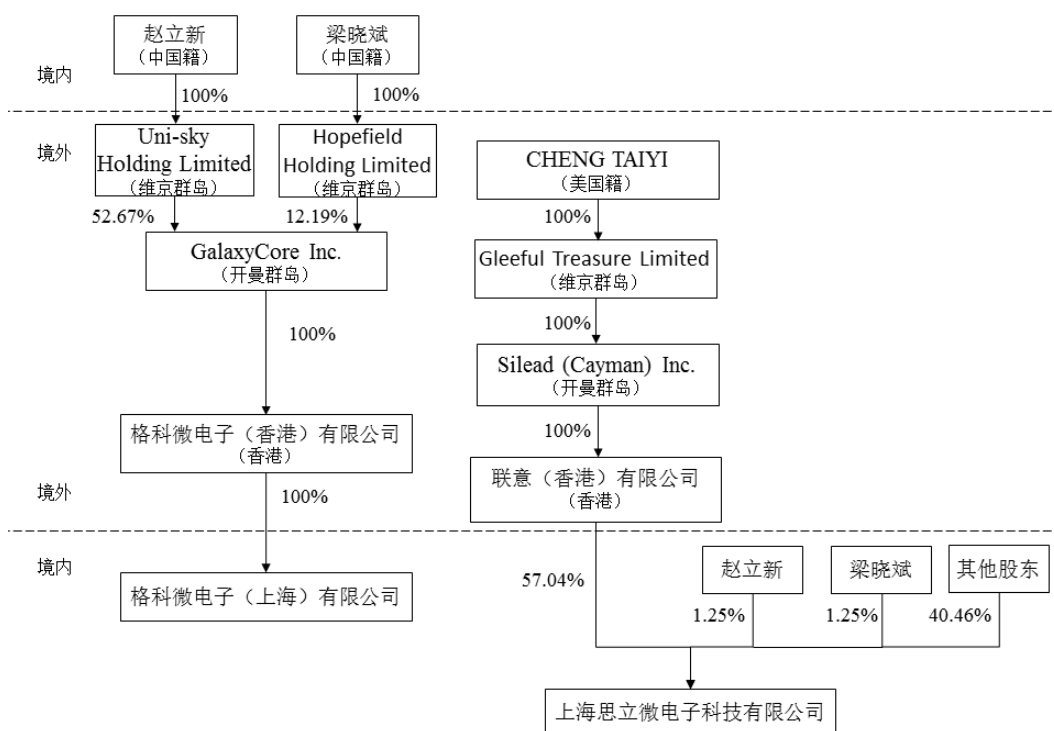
赵立新
（中国籍）

梁晓斌
（中国籍）

境内

100%

100%

境外

Uni-sky Holding Limited
（维京群岛）

Hopefield Holding Limited
（维京群岛）

CHENG TAIYI
（美国籍）

52.67%

12.19%

100%

GalaxyCore Inc.
（开曼群岛）

Gleeful Treasure Limited
（维京群岛）

100%

100%

Silead (Cayman) Inc.
（开曼群岛）

100%

格科微电子（香港）有限公司
（香港）

境外

100%

联意（香港）有限公司
（香港）

境内

格科微电子（上海）有限公司

57.04%

赵立新

梁晓斌

其他股东

1.25%

1.25%

40.46%

上海思立微电子科技有限公司